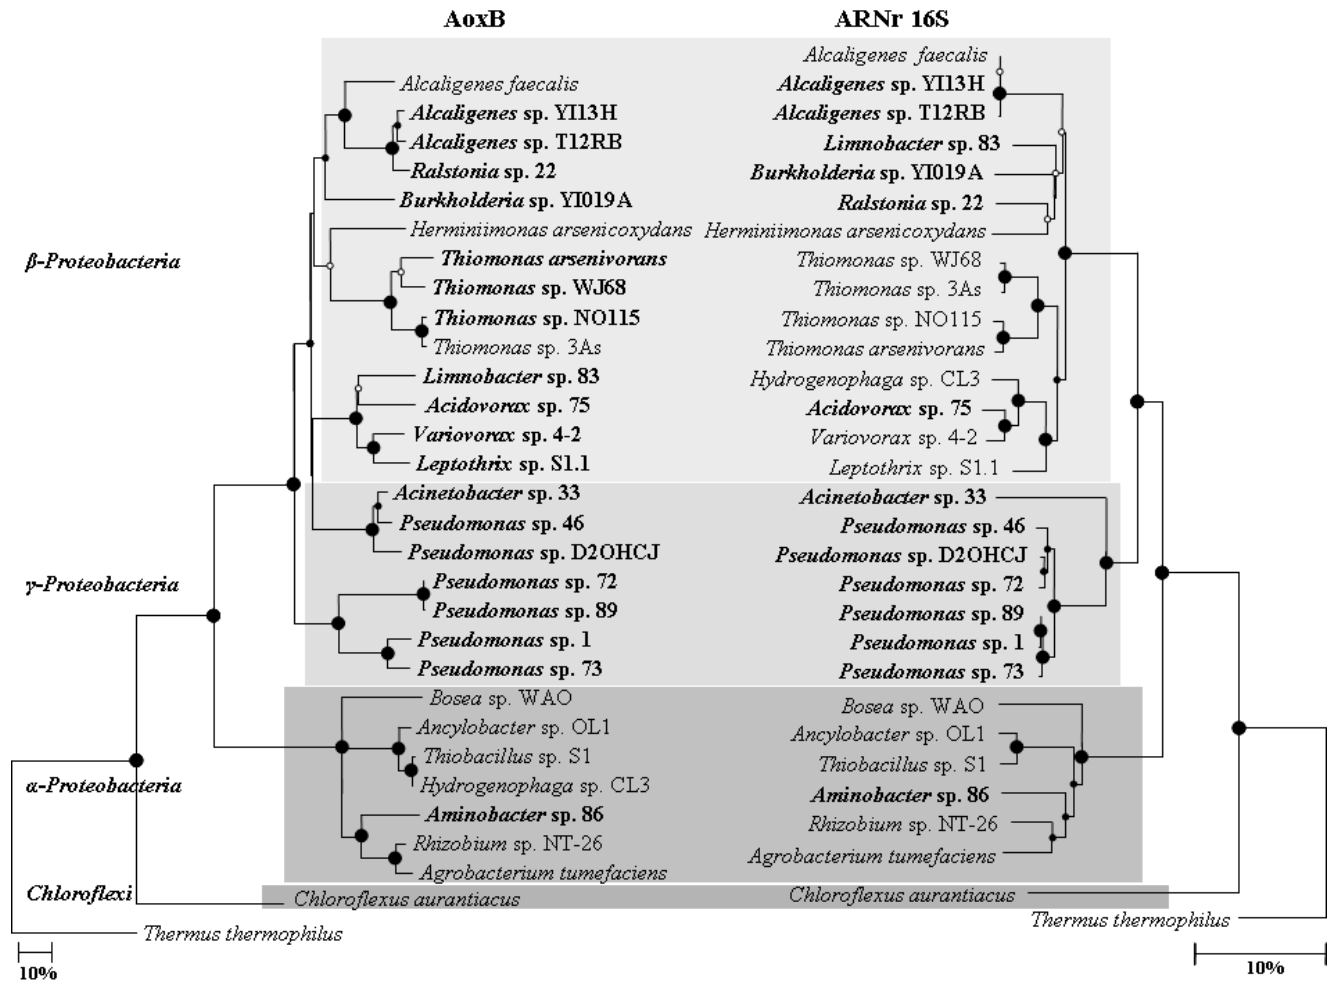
AoxB

ARNr 16S

β-Proteobacteria

γ-Proteobacteria

α-Proteobacteria

Chloroflexi

Alcaligenes faecalis
Alcaligenes sp. YI13H
Alcaligenes sp. T12RB
Ralstonia sp. 22
Burkholderia sp. YI019A
Herminiimonas arsenicoxydans
Thiomonas arsenivorans
Thiomonas sp. WJ68
Thiomonas sp. NO115
Thiomonas sp. 3As
Limnobacter sp. 83
Acidovorax sp. 75
Variovorax sp. 4-2
Leptothrix sp. S1.1
Acinetobacter sp. 33
Pseudomonas sp. 46
Pseudomonas sp. D2OHCJ
Pseudomonas sp. 72
Pseudomonas sp. 89
Pseudomonas sp. 1
Pseudomonas sp. 73
Bosea sp. WAO
Ancylobacter sp. OL1
Thiobacillus sp. S1
Hydrogenophaga sp. CL3
Aminobacter sp. 86
Rhizobium sp. NT-26
Agrobacterium tumefaciens
Chloroflexus aurantiacus
Thermus thermophilus

10%

Alcaligenes faecalis
Alcaligenes sp. YI13H
Alcaligenes sp. T12RB
Limnobacter sp. 83
Burkholderia sp. YI019A
Ralstonia sp. 22
Herminiimonas arsenicoxydans
Thiomonas sp. WJ68
Thiomonas sp. 3As
Thiomonas sp. NO115
Thiomonas arsenivorans
Hydrogenophaga sp. CL3
Acidovorax sp. 75
Variovorax sp. 4-2
Leptothrix sp. S1.1
Acinetobacter sp. 33
Pseudomonas sp. 46
Pseudomonas sp. D2OHCJ
Pseudomonas sp. 72
Pseudomonas sp. 89
Pseudomonas sp. 1
Pseudomonas sp. 73
Bosea sp. WAO
Ancylobacter sp. OL1
Thiobacillus sp. S1
Aminobacter sp. 86
Rhizobium sp. NT-26
Agrobacterium tumefaciens
Chloroflexus aurantiacus
Thermus thermophilus

10%